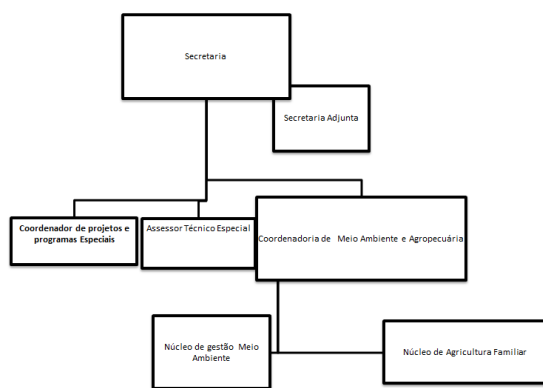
Secretaria

Secretaria Adjunta

Coordenador de projetos e programas Especiais

Assessor Técnico Especial

Coordenadoria de Meio Ambiente e Agropecuária

Núcleo de gestão Meio Ambiente

Núcleo de Agricultura Familiar